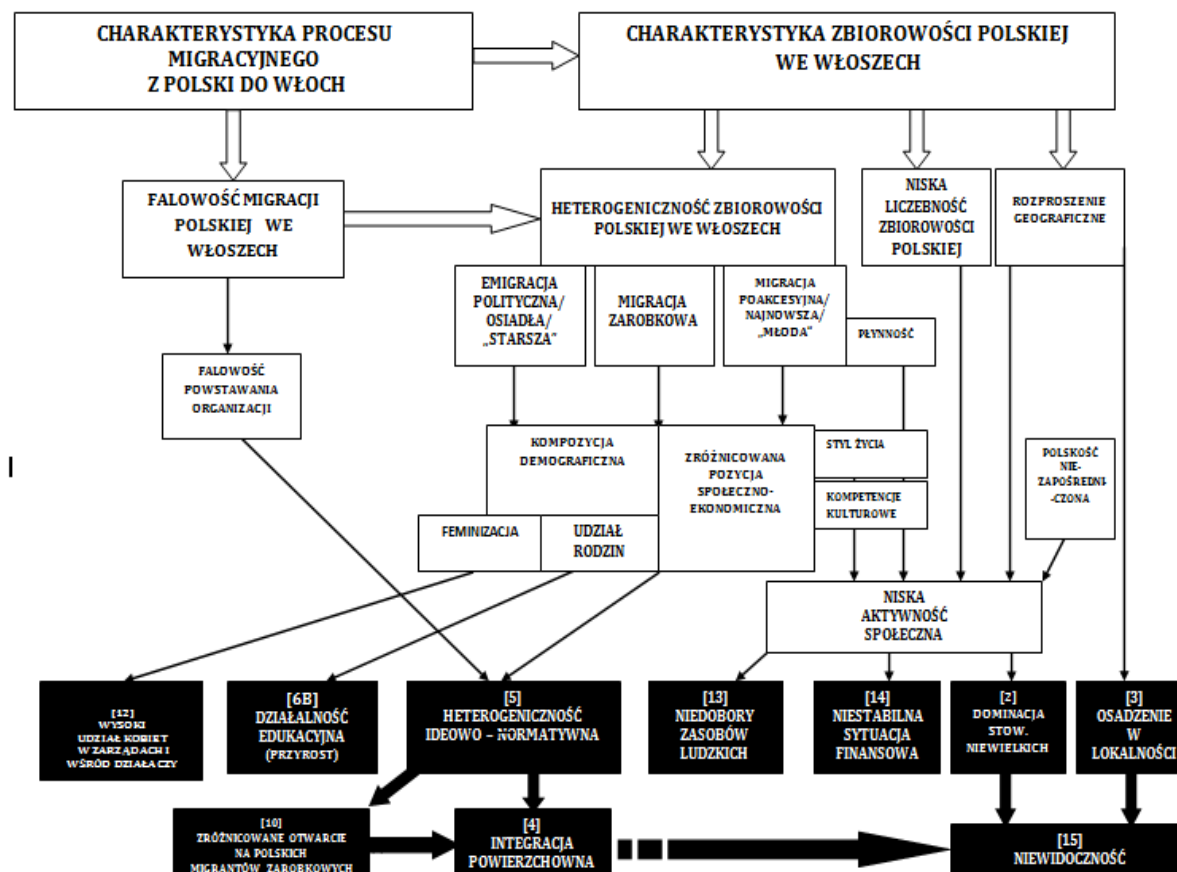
CHARAKTERYSTYKA PROCESU MIGRACYJNEGO Z POLSKI DO WŁOCH

CHARAKTERYSTYKA ZBIOROWOŚCI POLSKIEJ WE WŁOSZECH

FALOWOŚĆ MIGRACJI POLSKIEJ WE WŁOSZECH

HETEROGENICZNOŚĆ ZBIOROWOŚCI POLSKIEJ WE WŁOSZECH

NISKA LICZEBNOŚĆ ZBIOROWOŚCI POLSKIEJ

ROZPROSZENIE GEOGRAFICZNE

EMIGRACJA POLITYCZNA/ OSIADŁA/ „STARSZA"

MIGRACJA ZAROBKOWA

MIGRACJA POAKCESYJNA/ NAJNOWSZA/ „MŁODA"

PŁYNNOŚĆ

FALOWOŚĆ POWSTAWANIA ORGANIZACJI

KOMPOZYCJA DEMOGRAFICZNA

ZRÓŻNICOWANA POZYCJA SPOŁECZNO-EKONOMICZNA

STYL ŻYCIA

KOMPETENCJE KULTUROWE

POLSKOŚĆ NIE-ZAPOŚREDNI-CZONA

I

FEMINIZACJA

UDZIAŁ RODZIN

NISKA AKTYWNOŚĆ SPOŁECZNA

[12] WYSOKI UDZIAŁ KOBIET W ZARZĄDACH I WŚRÓD DZIAŁACZY

[6B] DZIAŁALNOŚĆ EDUKACYJNA (PRZYROST)

[5] HETEROGENICZNOŚĆ IDEOWO – NORMATYWNA

[13] NIEDOBORY ZASOBÓW LUDZKICH

[14] NIESTABILNA SYTUACJA FINANSOWA

[2] DOMINACJA STOW. NIEWIELKICH

[3] OSADZENIE W LOKALNOŚCI

[10] ZRÓŻNICOWANE OTWARCIE NA POLSKICH MIGRANTÓW ZAROBKOWYCH

[4] INTEGRACJA POWIERZCHOWNA

[15] NIEWIDOCZNOŚĆ